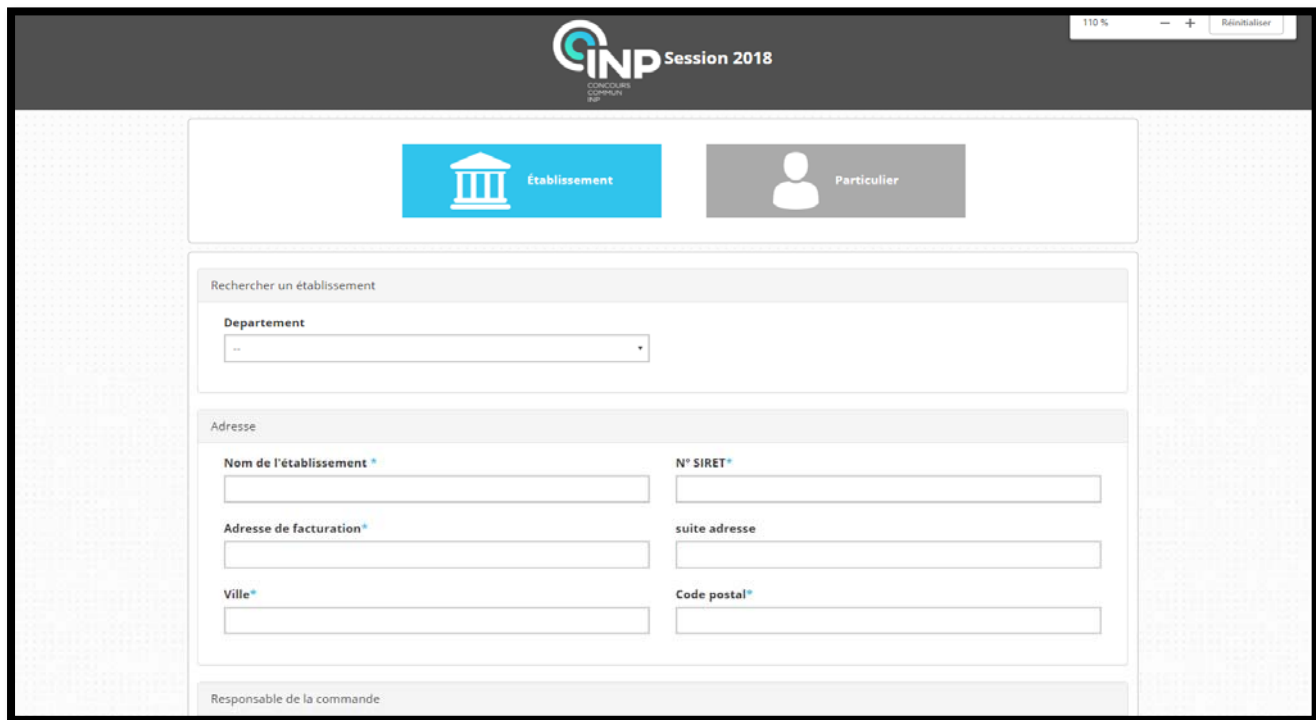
110 % − + Réinitialiser

INP Session 2018
CONCOURS COMMUN INP

Établissement

Particulier

Rechercher un établissement

Departement

--

Adresse

Nom de l'établissement *

N° SIRET*

Adresse de facturation*

suite adresse

Ville*

Code postal*

Responsable de la commande